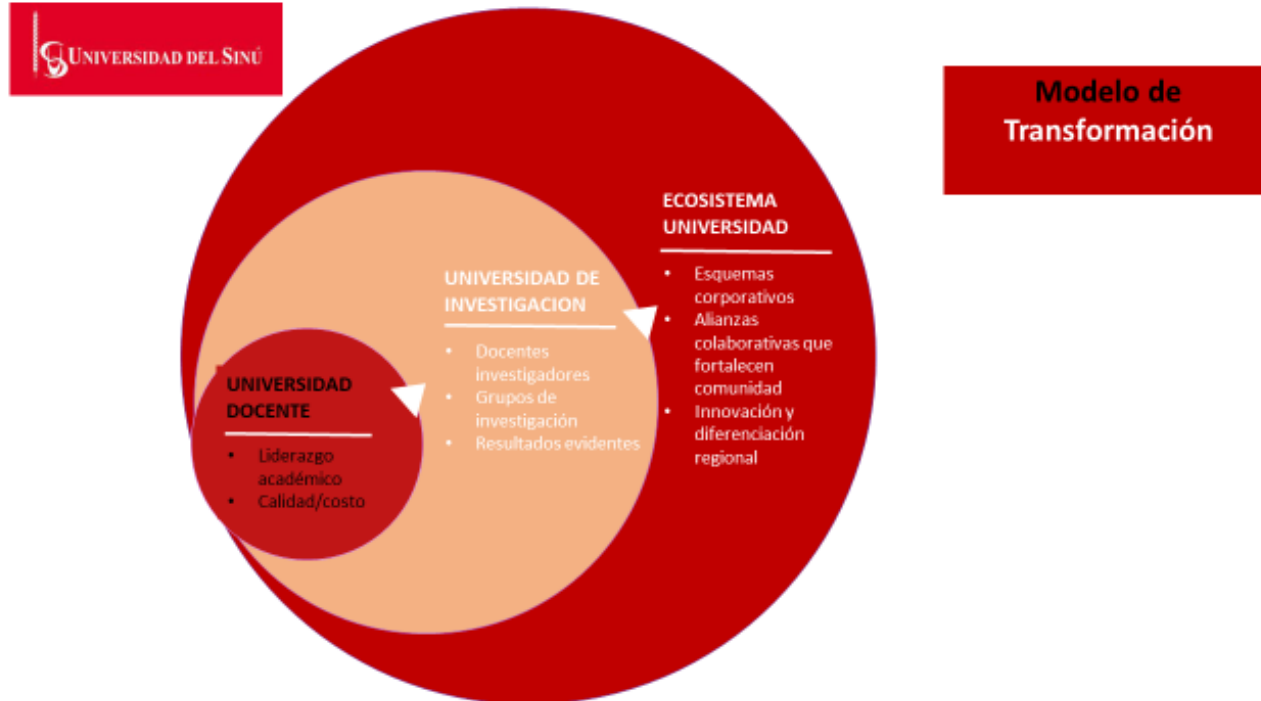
UNIVERSIDAD DEL SINÚ

Modelo de Transformación

UNIVERSIDAD DOCENTE
• Liderazgo académico
• Calidad/costo

UNIVERSIDAD DE INVESTIGACION
• Docentes investigadores
• Grupos de investigación
• Resultados evidentes

ECOSISTEMA UNIVERSIDAD
• Esquemas corporativos
• Alianzas colaborativas que fortalecen comunidad
• Innovación y diferenciación regional